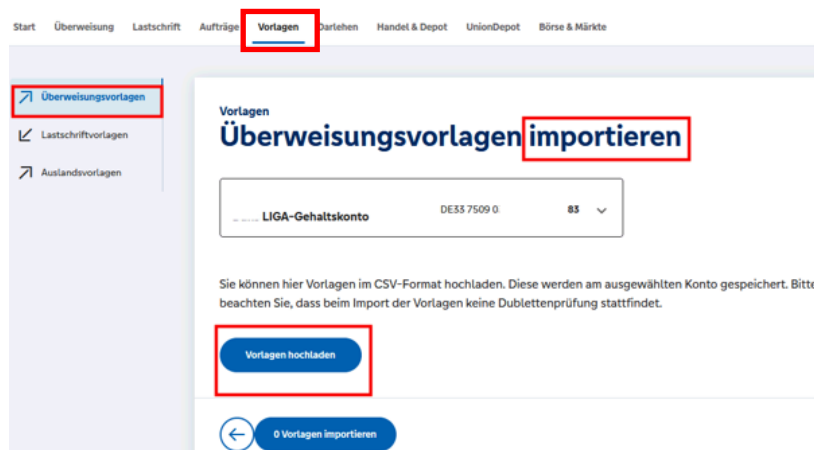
Start Überweisung Lastschrift Aufträge Vorlagen Darlehen Handel & Depot UnionDepot Börse & Märkte

Überweisungsvorlagen

Lastschriftvorlagen

Auslandsvorlagen

Vorlagen

Überweisungsvorlagen importieren

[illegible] LIGA-Gehaltskonto DE33 7509 0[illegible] 83

Sie können hier Vorlagen im CSV-Format hochladen. Diese werden am ausgewählten Konto gespeichert. Bitte beachten Sie, dass beim Import der Vorlagen keine Dublettenprüfung stattfindet.

Vorlagen hochladen

0 Vorlagen importieren